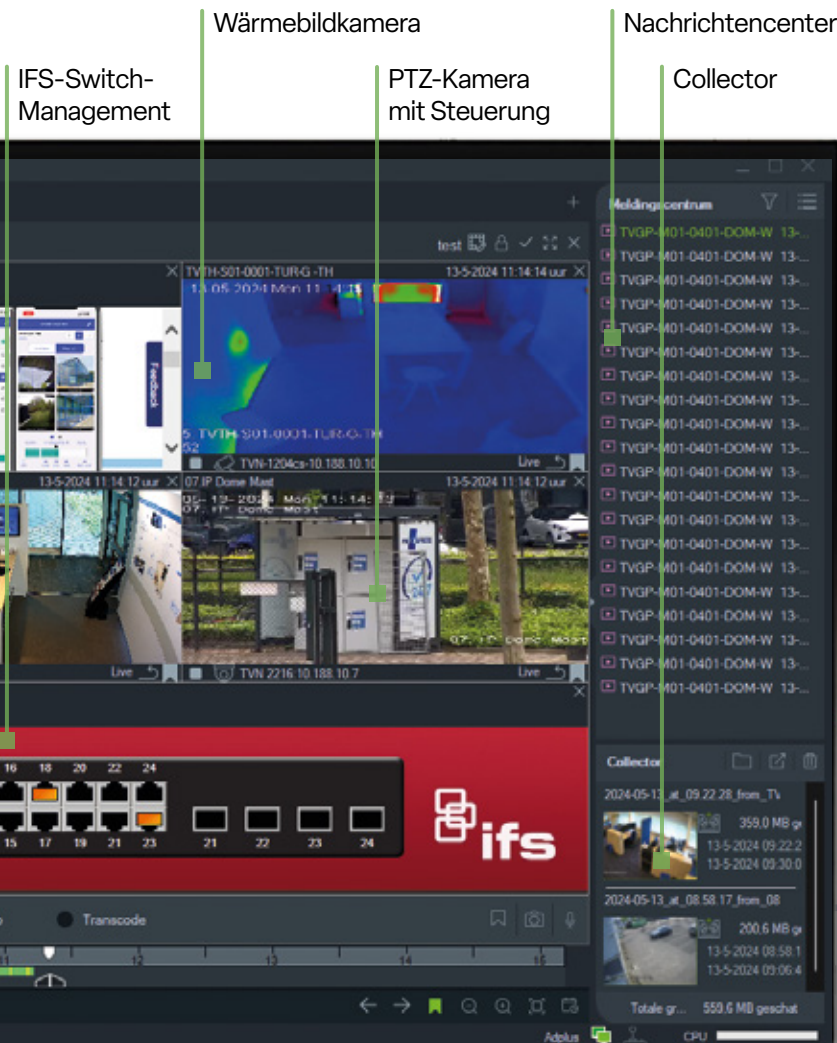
Wärmebildkamera

Nachrichtencenter

IFS-Switch-Management

PTZ-Kamera mit Steuerung

Collector

Meldingcentrum

TVGP-M01-0401-DOM-W 13-...
TVGP-M01-0401-DOM-W 13-...
TVGP-M01-0401-DOM-W 13-...
TVGP-M01-0401-DOM-W 13-...
TVGP-M01-0401-DOM-W 13-...
TVGP-M01-0401-DOM-W 13-...
TVGP-M01-0401-DOM-W 13-...
TVGP-M01-0401-DOM-W 13-...
TVGP-M01-0401-DOM-W 13-...
TVGP-M01-0401-DOM-W 13-...
TVGP-M01-0401-DOM-W 13-...
TVGP-M01-0401-DOM-W 13-...
TVGP-M01-0401-DOM-W 13-...
TVGP-M01-0401-DOM-W 13-...
TVGP-M01-0401-DOM-W 13-...
TVGP-M01-0401-DOM-W 13-...
TVGP-M01-0401-DOM-W 13-...
TVGP-M01-0401-DOM-W 13-...
TVGP-M01-0401-DOM-W 13-...
TVGP-M01-0401-DOM-W 13-...

test

TVTH-S01-0001-TUR-G-TH 13-5-2024 11:14:14 uur

13-05-2024 Mon 11:14:15

5 TVTH-S01-0001-TUR-G-TH

Feedback

TVN-1204cs-10.188.10.10

Live

13-5-2024 11:14:12 uur

07 IP Dome Mast 13-5-2024 11:14:12 uur

05-13-2024 Mon 11:14:12
07 IP Dome Mast

07 IP Dome Mast

TVN 2216 10.188.10.7

Live

16 18 20 22 24

15 17 19 21 23

21 22 23 24

ifs

Transcode

12 13 14 15

Collector

2024-05-13_at_09.22.28_from_TV

359,0 MB ge
13-5-2024 09:22:2
13-5-2024 09:30:0

2024-05-13_at_08.58.17_from_08

200,6 MB ge
13-5-2024 08:58:1
13-5-2024 09:06:4

Totale gr... 559,6 MB geschat

Adplus

CPU